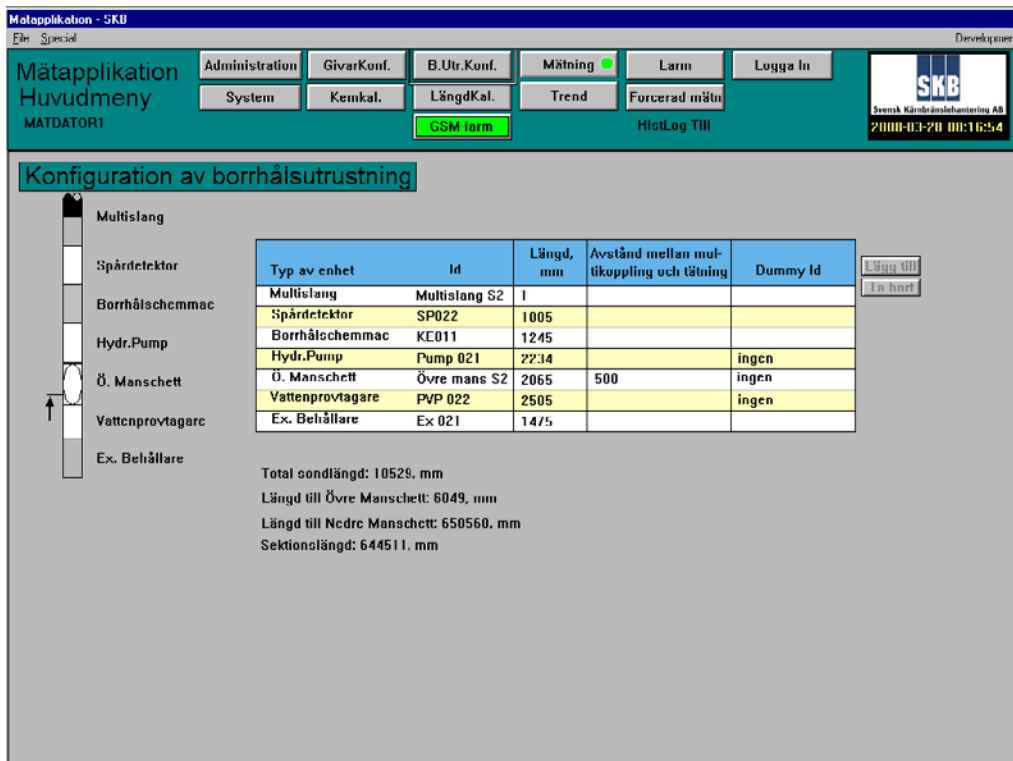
Matapplikation - SKB
File Special
Developmer

Mätapplikation
Huvudmeny
MATDATOR1

Administration
GivarKonf.
B.Utr.Konf.
Mätning
Larm
Logga In
System
Kemkal.
LängdKal.
Trend
Forcerad mätn
GSM larm
HistLog Till

SKB
Svensk Kärnbränslehantering AB
2008-03-28 08:16:54

Konfiguration av borrhålsutrustning

Multislang
Spårdetektor
Borrhålschemmac
Hydr.Pump
Ö. Manschett
Vattenprovtagare
Ex. Behållare

| Typ av enhet | Id | Längd, mm | Avstånd mellan multikoppling och tätning | Dummy Id |
|---|---|---|---|---|
| Multislang | Multislang S2 | 1 | | |
| Spårdetektor | SP022 | 1005 | | |
| Borrhålschemmac | KE011 | 1245 | | |
| Hydr.Pump | Pump 021 | 2234 | | ingen |
| Ö. Manschett | Övre mans S2 | 2065 | 500 | ingen |
| Vattenprovtagare | PVP 022 | 2505 | | ingen |
| Ex. Behållare | Ex 021 | 1475 | | |

Lägg till
Ta bort

Total sondlängd: 10529. mm
Längd till Övre Manschett: 6049. mm
Längd till Nedre Manschett: 650560. mm
Sektionslängd: 644511. mm